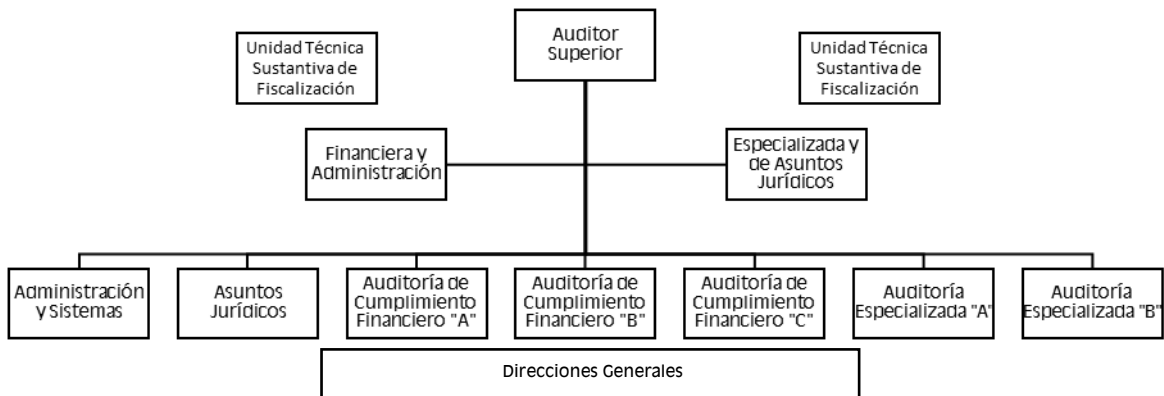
Auditor Superior

Unidad Técnica Sustantiva de Fiscalización

Unidad Técnica Sustantiva de Fiscalización

Financiera y Administración

Especializada y de Asuntos Jurídicos

Administración y Sistemas

Asuntos Jurídicos

Auditoría de Cumplimiento Financiero "A"

Auditoría de Cumplimiento Financiero "B"

Auditoría de Cumplimiento Financiero "C"

Auditoría Especializada "A"

Auditoría Especializada "B"

Direcciones Generales